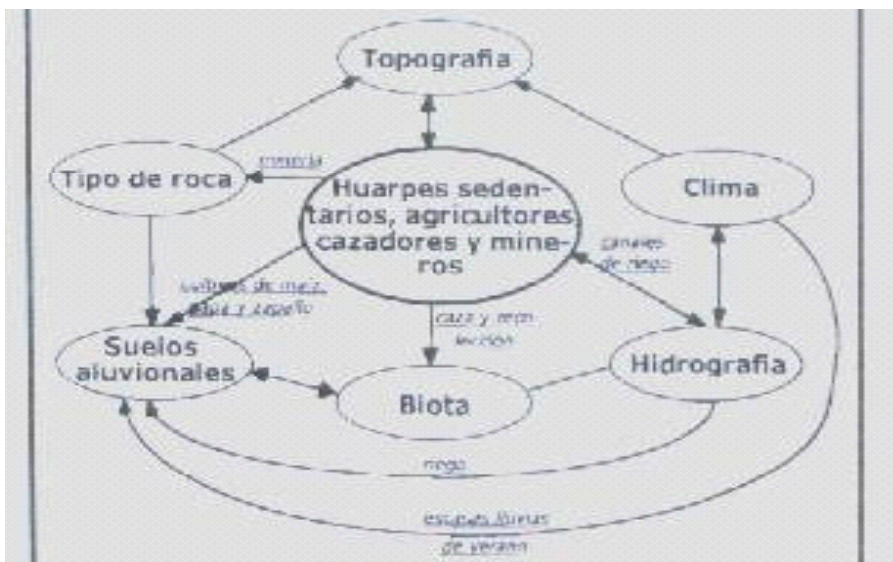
Topografia

Tipo de roca

minería

Huarpes sedentarios, agricultores, cazadores y mineros

Clima

canales de riego

cultivos de maíz, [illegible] y zapallo

Suelos aluvionales

caza y recolección

Hidrografia

Biota

riego

escurrimientos pluviales de verano